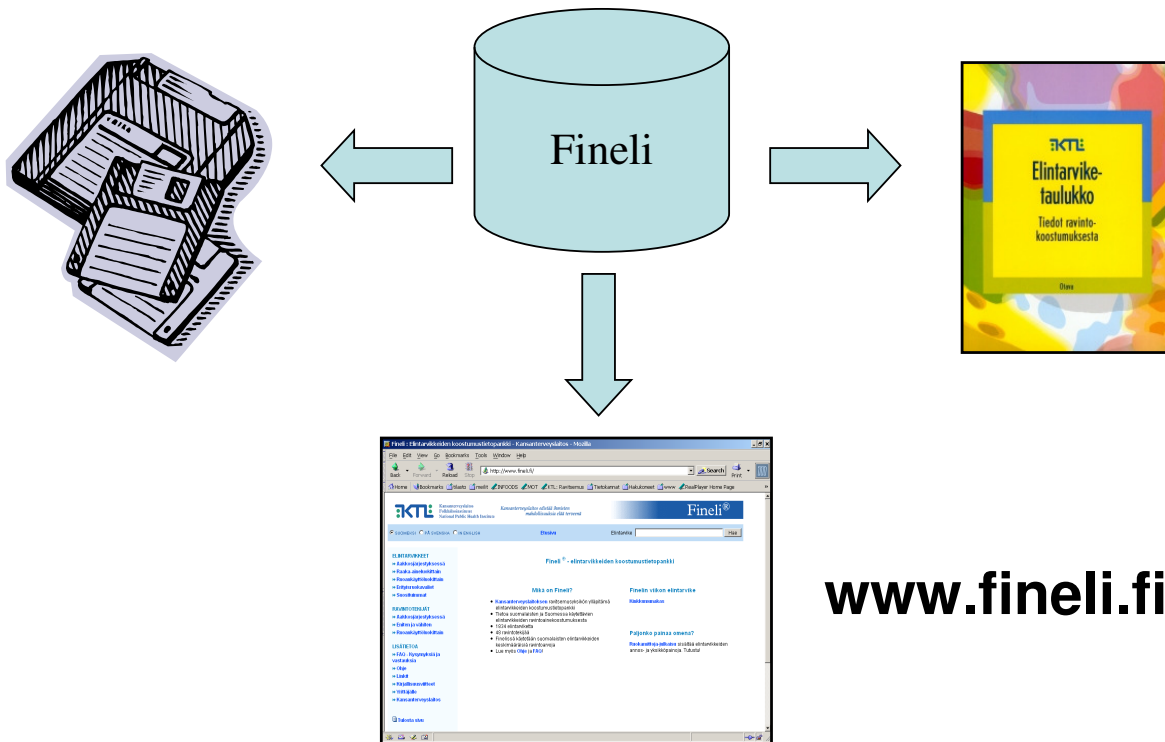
Fineli

KTL
Elintarviketaulukko
Tiedot ravintokoostumuksesta
Otava

Fineli : Elintarvikkeiden koostumustietopankki - Kansanterveyslaitos - Mozilla
File Edit View Go Bookmarks Tools Window Help
Back Forward Reload Stop http://www.fineli.fi/ Search Print
Home Bookmarks Maito fineli INFOODS MOT KTL: Ravitsemus Tietokannat Hakukoneet www RealPlayer Home Page

KTL Kansanterveyslaitos Folkhälsoinstitutet National Public Health Institute
Fineli®
Etusivu Elintarvike Hae

ELINTARVIKKEET
» Aakkosjärjestyksessä
» Ruoka-aineluokittain
» Ravintoaineittain
» Erityisruokavaliot
» Suosituimmat

RAVINTOTEKIJÄT
» Aakkosjärjestyksessä
» Ryhmittäin

LISÄTIETOA
» FAQ
» Ohje
» Linkit
» Yhteystiedot
» Kansanterveyslaitos

Fineli® - elintarvikkeiden koostumustietopankki

Mikä on Fineli?
Finelin viikon elintarvike
Paljonko painaa annos?

www.fineli.fi